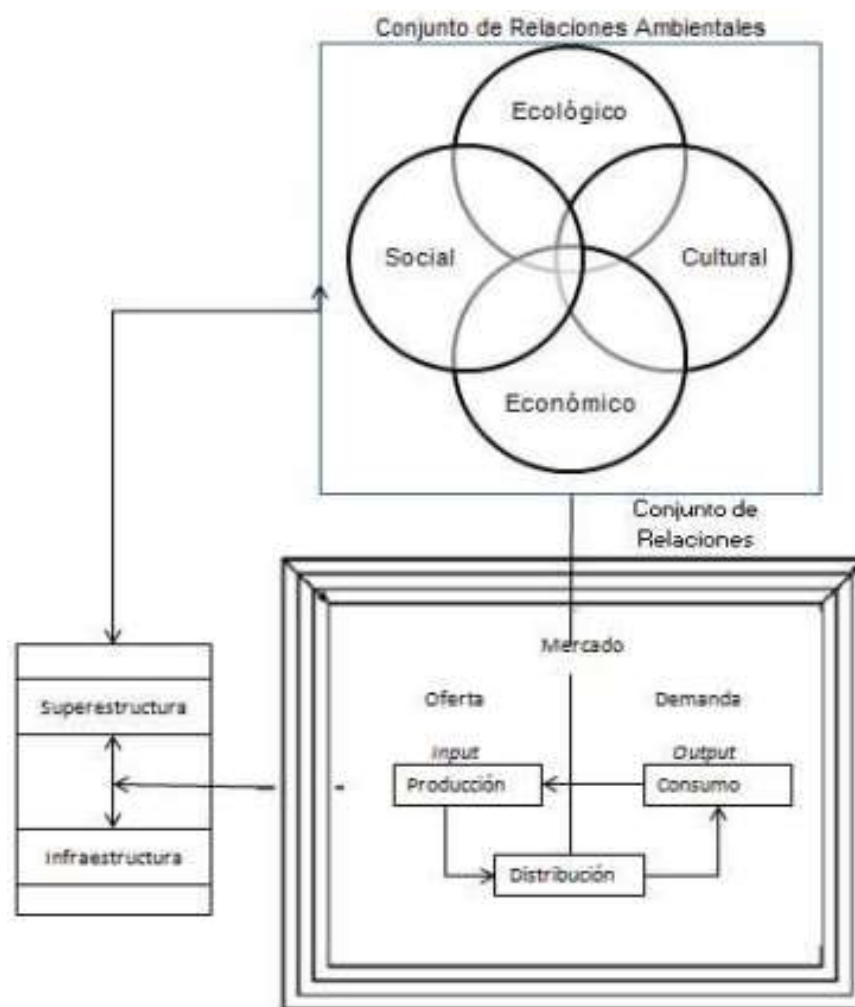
Conjunto de Relaciones Ambientales

Ecológico

Social

Cultural

Económico

Conjunto de Relaciones

Mercado

Oferta

Demanda

Input

Output

Producción

Consumo

Distribución

Superestructura

Infraestructura